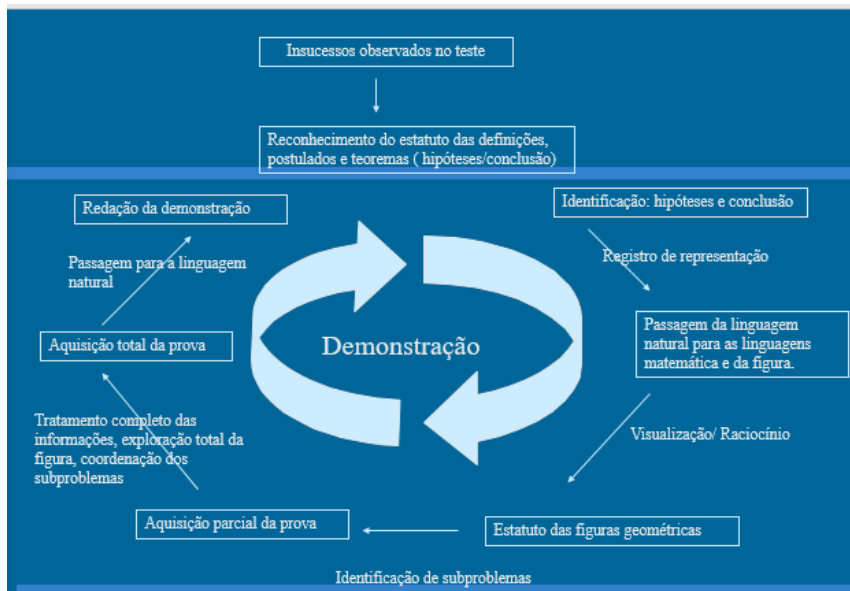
Insucessos observados no teste

Reconhecimento do estatuto das definições, postulados e teoremas ( hipóteses/conclusão)

Redação da demonstração

Identificação: hipóteses e conclusão

Passagem para a linguagem natural

Registro de representação

Aquisição total da prova

Demonstração

Passagem da linguagem natural para as linguagens matemática e da figura.

Tratamento completo das informações, exploração total da figura, coordenação dos subproblemas

Visualização/ Raciocínio

Aquisição parcial da prova

Estatuto das figuras geométricas

Identificação de subproblemas